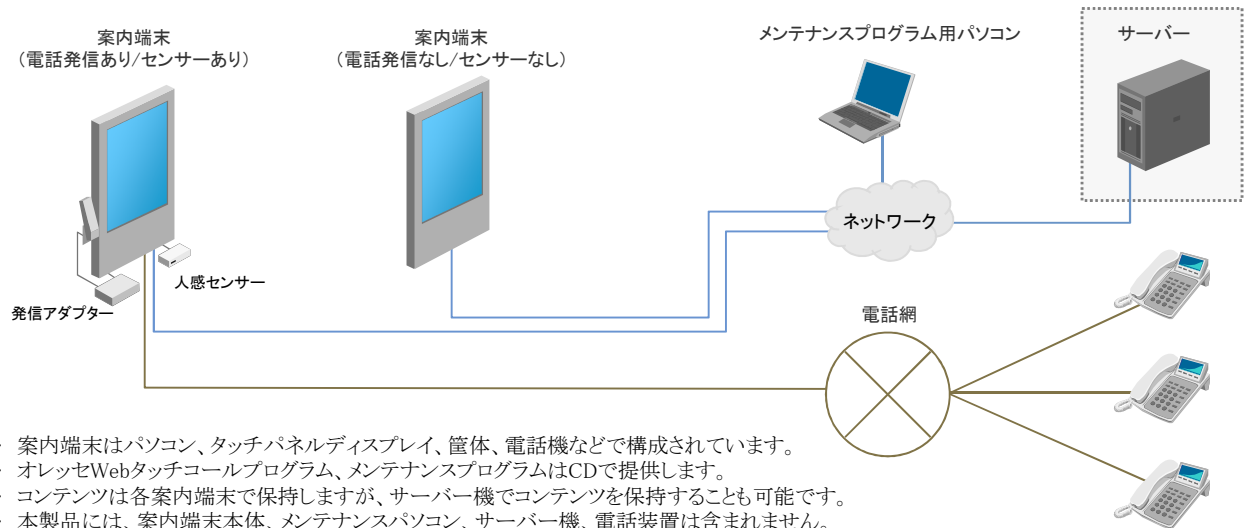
案内端末
（電話発信あり/センサーあり）

案内端末
（電話発信なし/センサーなし）

メンテナンスプログラム用パソコン

サーバー

ネットワーク

人感センサー

発信アダプター

電話網

・ 案内端末はパソコン、タッチパネルディスプレイ、筐体、電話機などで構成されています。
・ オレッセWebタッチコールプログラム、メンテナンスプログラムはCDで提供します。
・ コンテンツは各案内端末で保持しますが、サーバー機でコンテンツを保持することも可能です。
・ 本製品には、案内端末本体、メンテナンスパソコン、サーバー機、電話装置は含まれません。